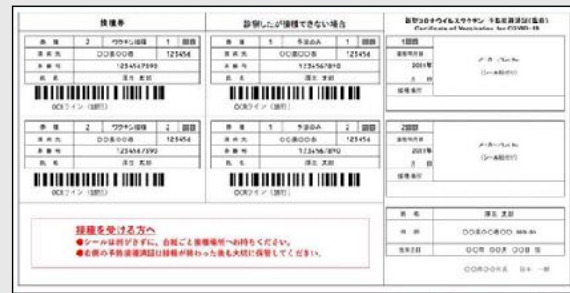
接種券

| 券種 | 2 | ワクチン接種 | 1 | 回目 |
|---|---|---|---|---|
| 請求先 | ○○県○○市 | | 123456 | |
| 券番号 | 1234567890 | | | |
| 氏名 | 厚生 太郎 | | | |

OCRライン（9桁）

| 券種 | 2 | ワクチン接種 | 2 | 回目 |
|---|---|---|---|---|
| 請求先 | ○○県○○市 | | 123456 | |
| 券番号 | 1234567890 | | | |
| 氏名 | 厚生 太郎 | | | |

OCRライン（9桁）

診察したが接種できない場合

| 券種 | 1 | 予診のみ | 1 | 回目 |
|---|---|---|---|---|
| 請求先 | ○○県○○市 | | 123456 | |
| 券番号 | 1234567890 | | | |
| 氏名 | 厚生 太郎 | | | |

OCRライン（9桁）

| 券種 | 1 | 予診のみ | 2 | 回目 |
|---|---|---|---|---|
| 請求先 | ○○県○○市 | | 123456 | |
| 券番号 | 1234567890 | | | |
| 氏名 | 厚生 太郎 | | | |

OCRライン（9桁）

新型コロナウイルスワクチン 予防接種済証（臨時）
Certificate of Vaccination for COVID-19

| 1回目 | |
|---|---|
| 2021年 月 日 | メーカー/Lot No. (シール貼付) |
| 接種場所 | |

| 2回目 | |
|---|---|
| 2021年 月 日 | メーカー/Lot No. (シール貼付) |
| 接種場所 | |

| 氏名 | 厚生 太郎 |
|---|---|
| 住所 | ○○県○○市 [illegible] |
| 生年月日 | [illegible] |

○○市長 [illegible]

接種を受ける方へ
●シールは剥がさずに、台紙ごと接種場所へお持ちください。
●右側の予防接種済証は接種が終わった後も大切に保管してください。